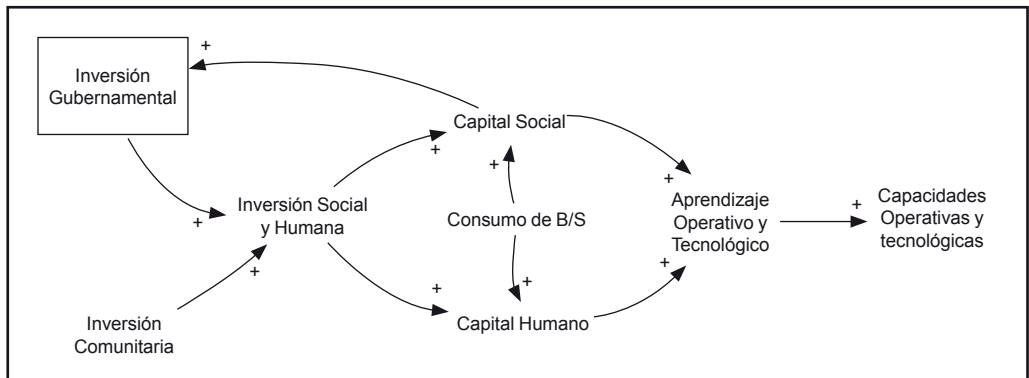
+
Inversión Gubernamental

Capital Social

+

+

+

Aprendizaje Operativo y Tecnológico

+

Capacidades Operativas y tecnológicas

+

Inversión Social y Humana

Consumo de B/S

+

+

+

+

Inversión Comunitaria

Capital Humano